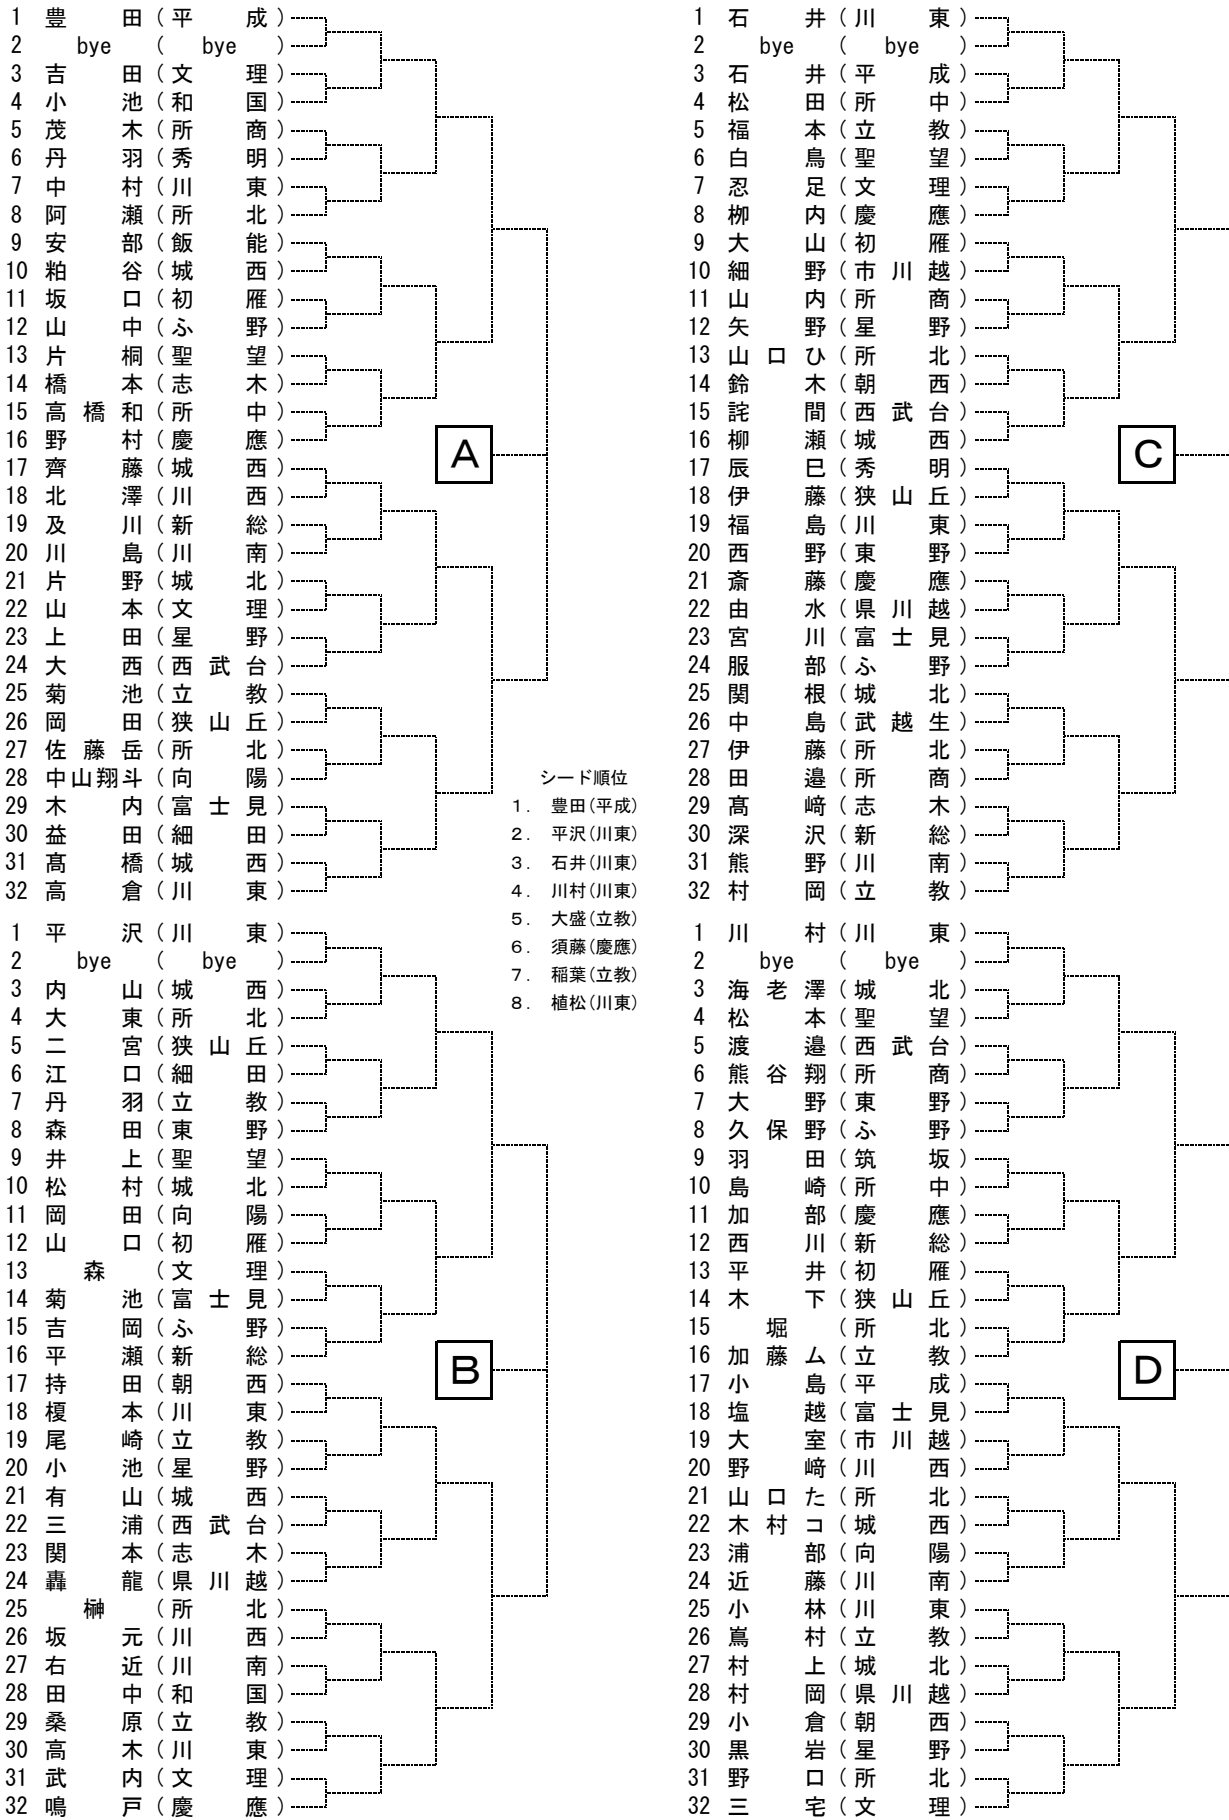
1 豊田（平成）
2 bye（bye）
3 吉田（文理）
4 小池（和国）
5 茂木（所商）
6 丹羽（秀明）
7 中村（川東）
8 阿瀬（所北）
9 安部（飯能）
10 粕谷（城西）
11 坂口（初雁）
12 山中（ふ野）
13 片桐（聖望）
14 橋本（志木）
15 高橋和（所中）
16 野村（慶應）
17 齊藤（城西）
18 北澤（川西）
19 及川（新総）
20 川島（川南）
21 片野（城北）
22 山本（文理）
23 上田（星野）
24 大西（西武台）
25 菊池（立教）
26 岡田（狭山丘）
27 佐藤岳（所北）
28 中山翔斗（向陽）
29 木内（富士見）
30 益田（細田）
31 髙橋（城西）
32 高倉（川東）

A

1 平沢（川東）
2 bye（bye）
3 内山（城西）
4 大東（所北）
5 二宮（狭山丘）
6 江口（細田）
7 丹羽（立教）
8 森田（東野）
9 井上（聖望）
10 松村（城北）
11 岡田（向陽）
12 山口（初雁）
13 森（文理）
14 菊池（富士見）
15 吉岡（ふ野）
16 平瀬（新総）
17 持田（朝西）
18 榎本（川東）
19 尾崎（立教）
20 小池（星野）
21 有山（城西）
22 三浦（西武台）
23 関本（志木）
24 轟龍（県川越）
25 榊（所北）
26 坂元（川西）
27 右近（川南）
28 田中（和国）
29 桑原（立教）
30 高木（川東）
31 武内（文理）
32 鳴戸（慶應）

B

シード順位
1. 豊田(平成)
2. 平沢(川東)
3. 石井(川東)
4. 川村(川東)
5. 大盛(立教)
6. 須藤(慶應)
7. 稲葉(立教)
8. 植松(川東)

1 石井（川東）
2 bye（bye）
3 石井（平成）
4 松田（所中）
5 福本（立教）
6 白鳥（聖望）
7 忍足（文理）
8 柳内（慶應）
9 大山（初雁）
10 細野（市川越）
11 山内（所商）
12 矢野（星野）
13 山口ひ（所北）
14 鈴木（朝西）
15 詫間（西武台）
16 柳瀬（城西）
17 辰巳（秀明）
18 伊藤（狭山丘）
19 福島（川東）
20 西野（東野）
21 斎藤（慶應）
22 由水（県川越）
23 宮川（富士見）
24 服部（ふ野）
25 関根（城北）
26 中島（武越生）
27 伊藤（所北）
28 田邉（所商）
29 髙﨑（志木）
30 深沢（新総）
31 熊野（川南）
32 村岡（立教）

C

1 川村（川東）
2 bye（bye）
3 海老澤（城北）
4 松本（聖望）
5 渡邉（西武台）
6 熊谷翔（所商）
7 大野（東野）
8 久保野（ふ野）
9 羽田（筑坂）
10 島崎（所中）
11 加部（慶應）
12 西川（新総）
13 平井（初雁）
14 木下（狭山丘）
15 堀（所北）
16 加藤ム（立教）
17 小島（平成）
18 塩越（富士見）
19 大室（市川越）
20 野崎（川西）
21 山口た（所北）
22 木村コ（城西）
23 浦部（向陽）
24 近藤（川南）
25 小林（川東）
26 嶌村（立教）
27 村上（城北）
28 村岡（県川越）
29 小倉（朝西）
30 黒岩（星野）
31 野口（所北）
32 三宅（文理）

D